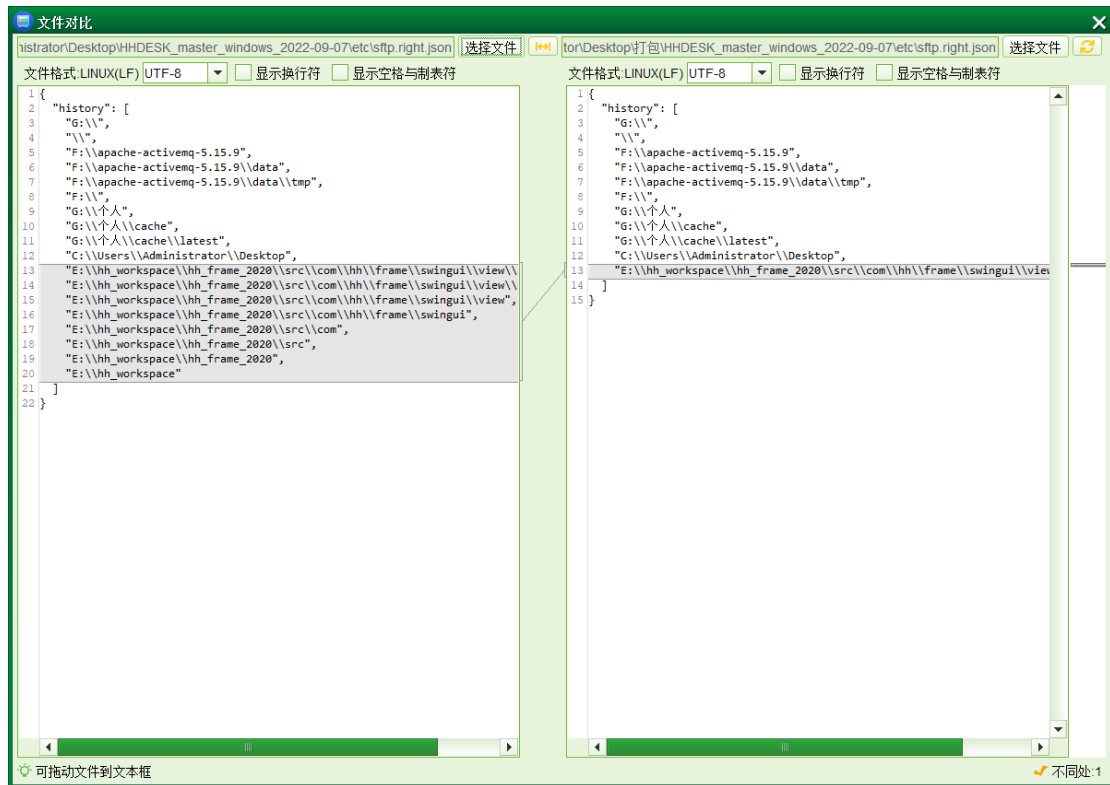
文件对比

nistrator\Desktop\HHDESK_master_windows_2022-09-07\etc\sftp.right.json 选择文件

tor\Desktop\打包\HHDESK_master_windows_2022-09-07\etc\sftp.right.json 选择文件

文件格式:LINUX(LF) UTF-8 显示换行符 显示空格与制表符

1 {
2 "history": [
3 "G:\\",
4 "\\",
5 "F:\\apache-activemq-5.15.9",
6 "F:\\apache-activemq-5.15.9\\data",
7 "F:\\apache-activemq-5.15.9\\data\\tmp",
8 "F:\\",
9 "G:\\个人",
10 "G:\\个人\\cache",
11 "G:\\个人\\cache\\latest",
12 "C:\\Users\\Administrator\\Desktop",
13 "E:\\hh_workspace\\hh_frame_2020\\src\\com\\hh\\frame\\swingui\\view\\
14 "E:\\hh_workspace\\hh_frame_2020\\src\\com\\hh\\frame\\swingui\\view\\
15 "E:\\hh_workspace\\hh_frame_2020\\src\\com\\hh\\frame\\swingui\\view",
16 "E:\\hh_workspace\\hh_frame_2020\\src\\com\\hh\\frame\\swingui",
17 "E:\\hh_workspace\\hh_frame_2020\\src\\com",
18 "E:\\hh_workspace\\hh_frame_2020\\src",
19 "E:\\hh_workspace\\hh_frame_2020",
20 "E:\\hh_workspace"
21 ]
22 }

文件格式:LINUX(LF) UTF-8 显示换行符 显示空格与制表符

1 {
2 "history": [
3 "G:\\",
4 "\\",
5 "F:\\apache-activemq-5.15.9",
6 "F:\\apache-activemq-5.15.9\\data",
7 "F:\\apache-activemq-5.15.9\\data\\tmp",
8 "F:\\",
9 "G:\\个人",
10 "G:\\个人\\cache",
11 "G:\\个人\\cache\\latest",
12 "C:\\Users\\Administrator\\Desktop",
13 "E:\\hh_workspace\\hh_frame_2020\\src\\com\\hh\\frame\\swingui\\view
14 ]
15 }

可拖动文件到文本框

不同处:1